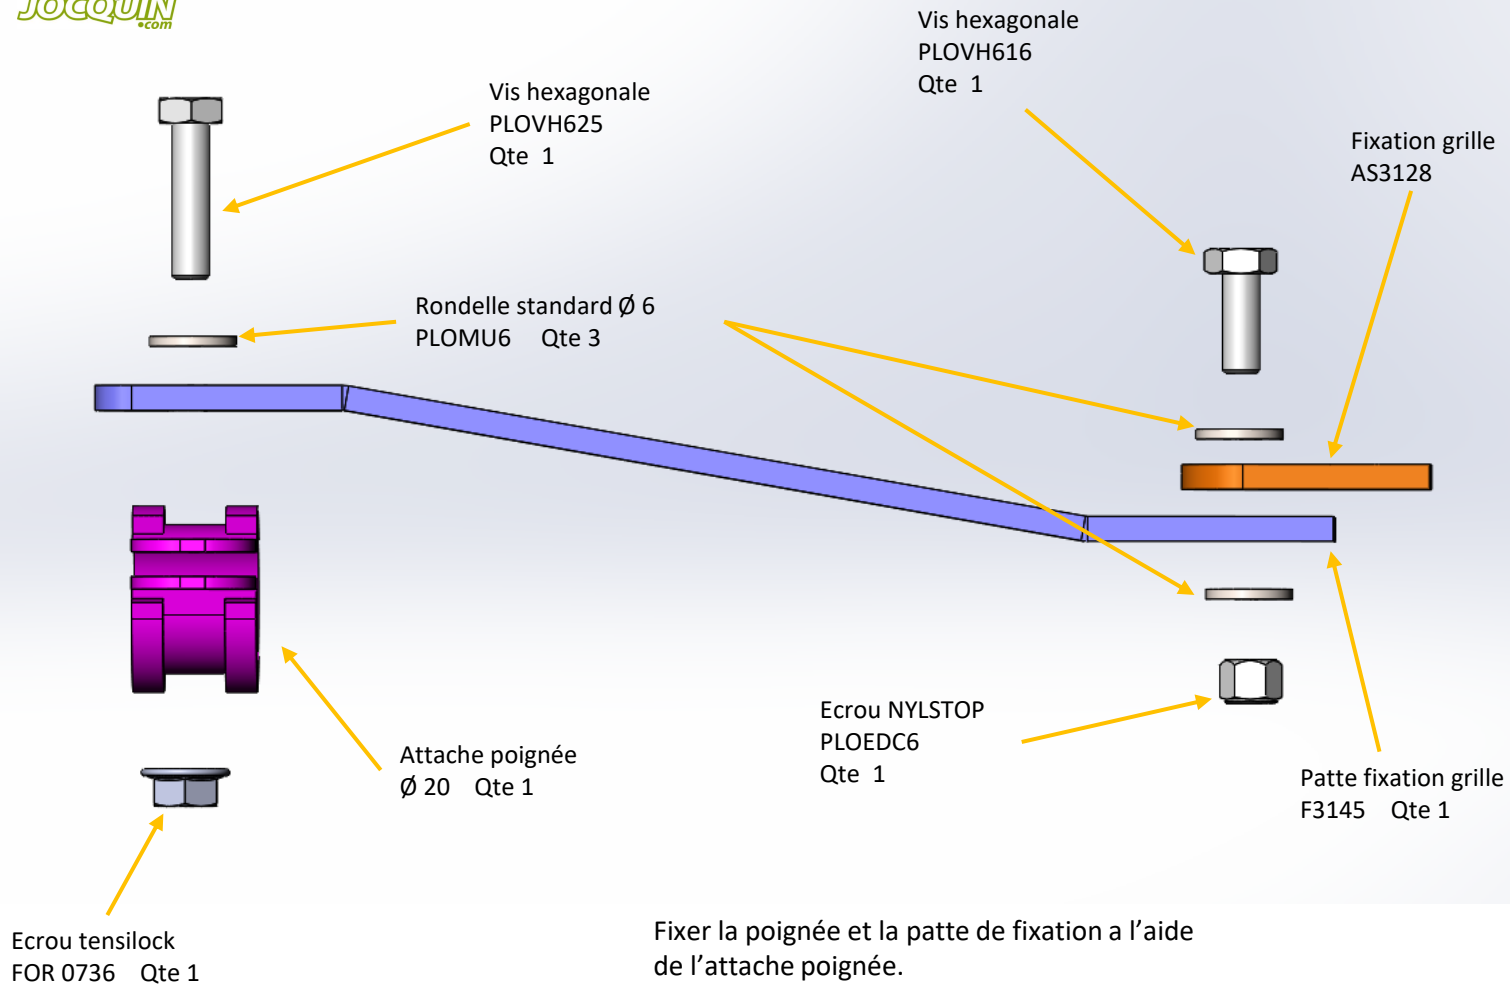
JOCQUIN.com

Vis hexagonale
PLOVH625
Qte 1

Vis hexagonale
PLOVH616
Qte 1

Fixation grille
AS3128

Rondelle standard Ø 6
PLOMU6 Qte 3

Attache poignée
Ø 20 Qte 1

Ecrou NYLSTOP
PLOEDC6
Qte 1

Patte fixation grille
F3145 Qte 1

Ecrou tensilock
FOR 0736 Qte 1

Fixer la poignée et la patte de fixation a l’aide de l’attache poignée.